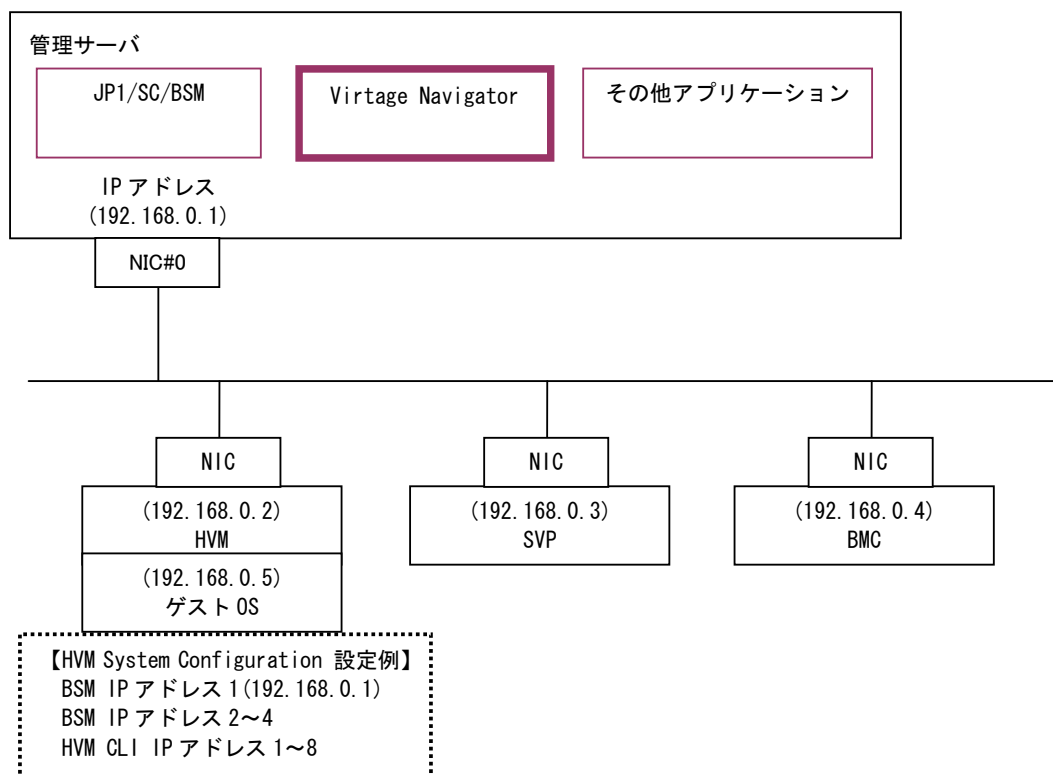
管理サーバ

JP1/SC/BSM

Virtage Navigator

その他アプリケーション

IP アドレス
(192.168.0.1)

NIC#0

NIC

NIC

NIC

(192.168.0.2)
HVM

(192.168.0.3)
SVP

(192.168.0.4)
BMC

(192.168.0.5)
ゲスト OS

【HVM System Configuration 設定例】
BSM IP アドレス 1(192.168.0.1)
BSM IP アドレス 2～4
HVM CLI IP アドレス 1～8